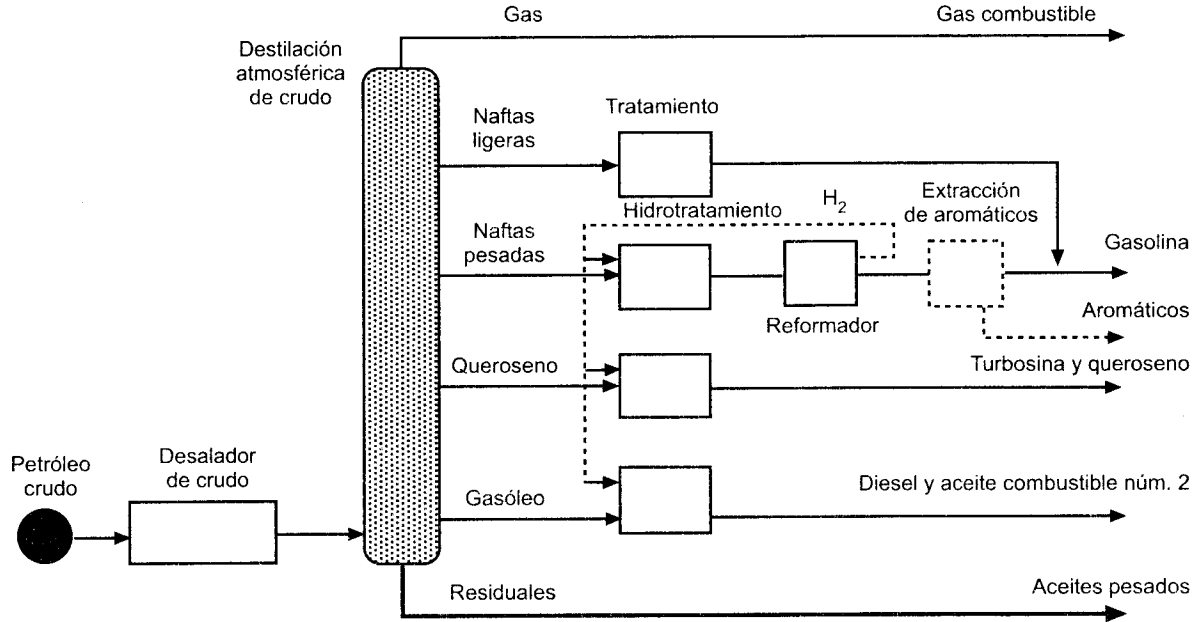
Gas

Gas combustible

Destilación atmosférica de crudo

Naftas ligeras

Tratamiento

Hidrotratamiento

$H_2$

Extracción de aromáticos

Naftas pesadas

Gasolina

Reformador

Aromáticos

Queroseno

Turbosina y queroseno

Petróleo crudo

Desalador de crudo

Gasóleo

Diesel y aceite combustible núm. 2

Residuales

Aceites pesados